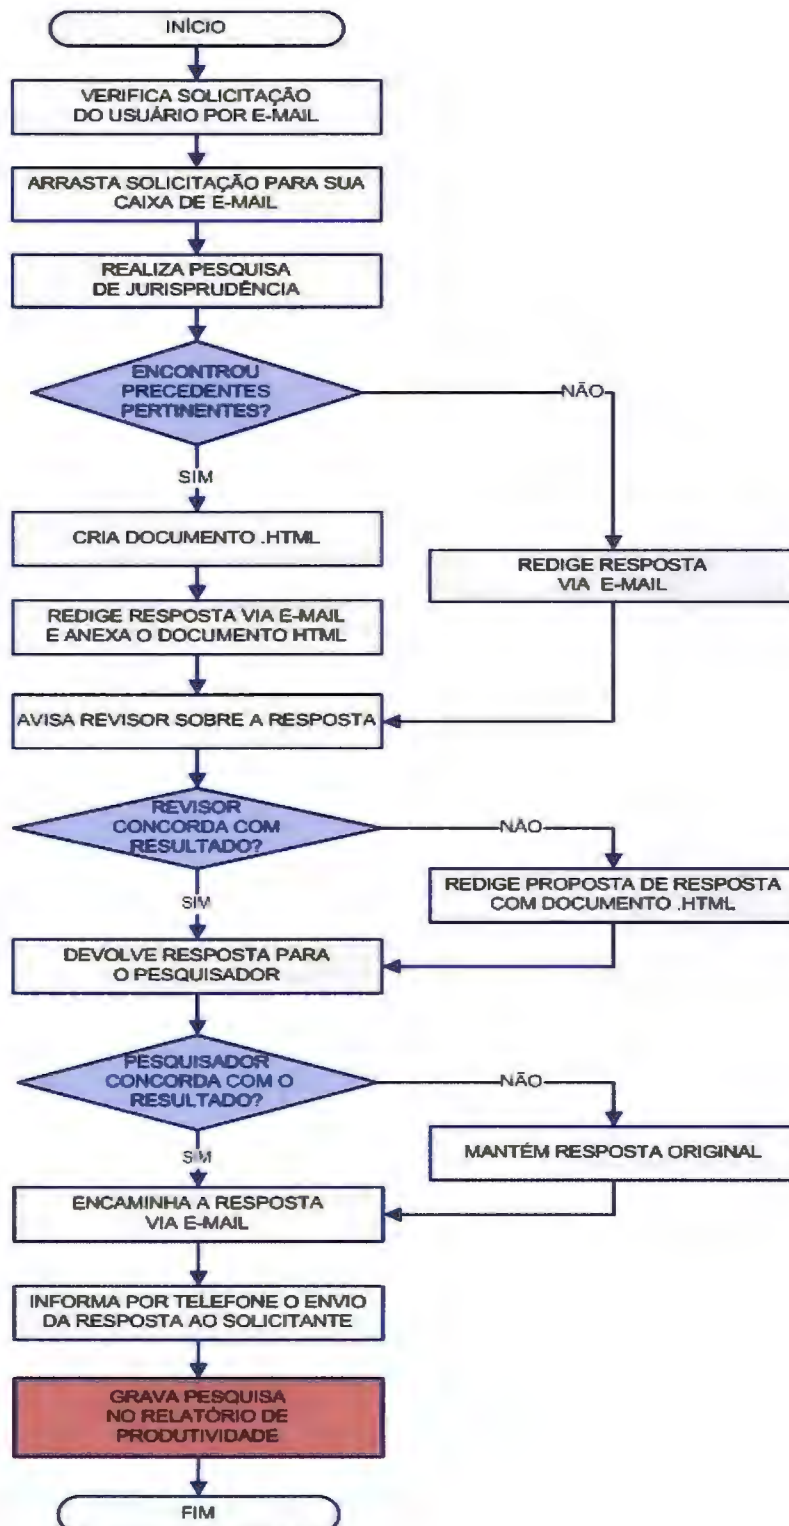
INÍCIO

VERIFICA SOLICITAÇÃO DO USUÁRIO POR E-MAIL

ARRASTA SOLICITAÇÃO PARA SUA CAIXA DE E-MAIL

REALIZA PESQUISA DE JURISPRUDÊNCIA

ENCONTROU PRECEDENTES PERTINENTES?

NÃO

SIM

CRIA DOCUMENTO .HTML

REDIGE RESPOSTA VIA E-MAIL

REDIGE RESPOSTA VIA E-MAIL E ANEXA O DOCUMENTO HTML

AVISA REVISOR SOBRE A RESPOSTA

REVISOR CONCORDA COM RESULTADO?

NÃO

REDIGE PROPOSTA DE RESPOSTA COM DOCUMENTO .HTML

SIM

DEVOLVE RESPOSTA PARA O PESQUISADOR

PESQUISADOR CONCORDA COM O RESULTADO?

NÃO

MANTÉM RESPOSTA ORIGINAL

SIM

ENCAMINHA A RESPOSTA VIA E-MAIL

INFORMA POR TELEFONE O ENVIO DA RESPOSTA AO SOLICITANTE

GRAVA PESQUISA NO RELATÓRIO DE PRODUTIVIDADE

FIM